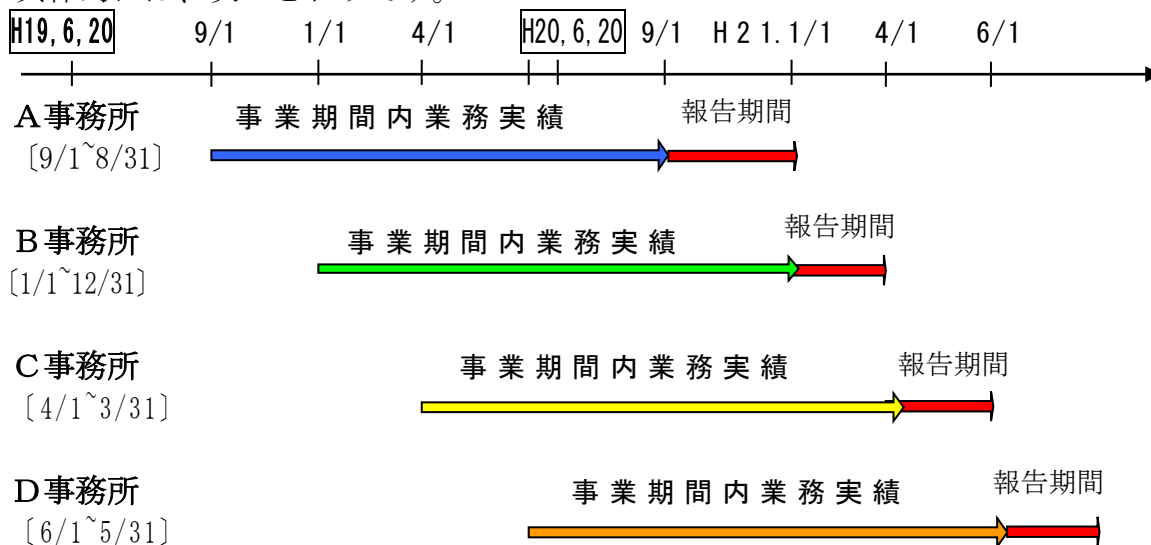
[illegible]

H19,6,20　9/1　1/1　4/1　H20,6,20　9/1　H21.1/1　4/1　6/1

A事務所
〔9/1~8/31〕
事業期間内業務実績
報告期間

B事務所
〔1/1~12/31〕
事業期間内業務実績
報告期間

C事務所
〔4/1~3/31〕
事業期間内業務実績
報告期間

D事務所
〔6/1~5/31〕
事業期間内業務実績
報告期間